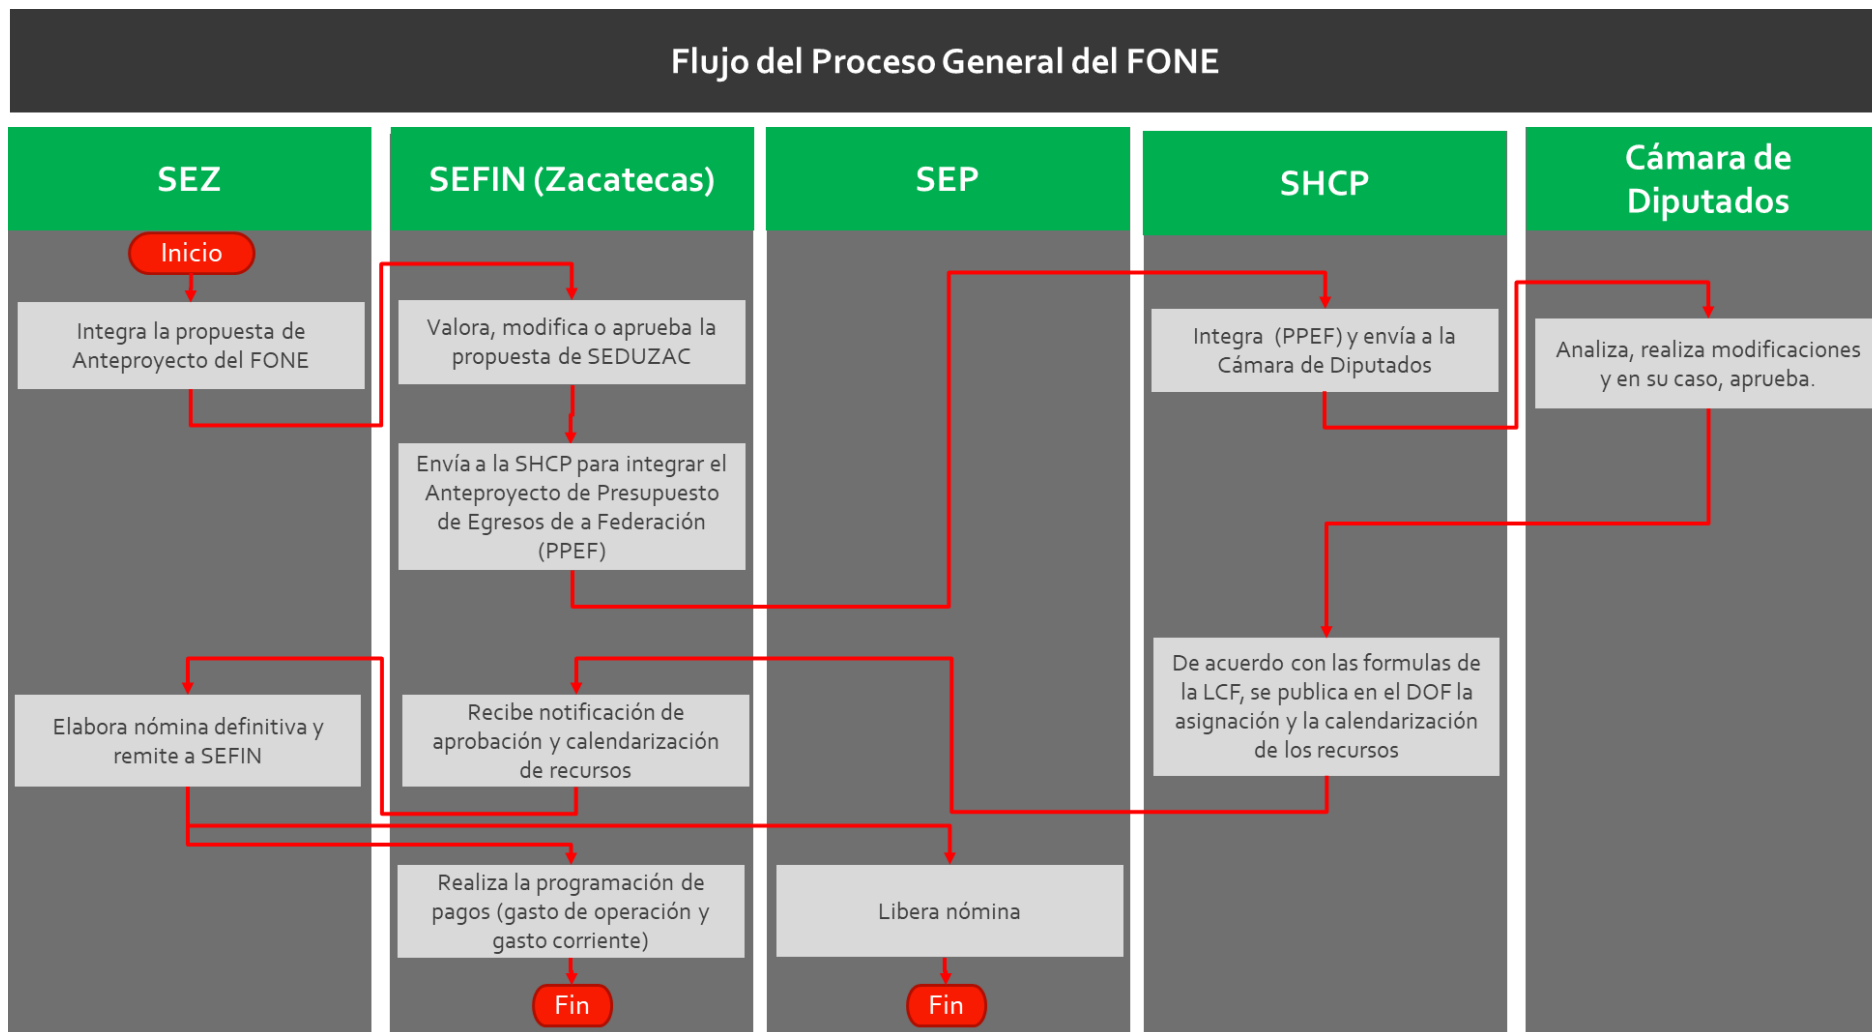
Flujo del Proceso General del FONE

SEZ

Inicio

Integra la propuesta de Anteproyecto del FONE

Elabora nómina definitiva y remite a SEFIN

SEFIN (Zacatecas)

Valora, modifica o aprueba la propuesta de SEDUZAC

Envía a la SHCP para integrar el Anteproyecto de Presupuesto de Egresos de a Federación (PPEF)

Recibe notificación de aprobación y calendarización de recursos

Realiza la programación de pagos (gasto de operación y gasto corriente)

Fin

SEP

Libera nómina

Fin

SHCP

Integra (PPEF) y envía a la Cámara de Diputados

De acuerdo con las formulas de la LCF, se publica en el DOF la asignación y la calendarización de los recursos

Cámara de Diputados

Analiza, realiza modificaciones y en su caso, aprueba.